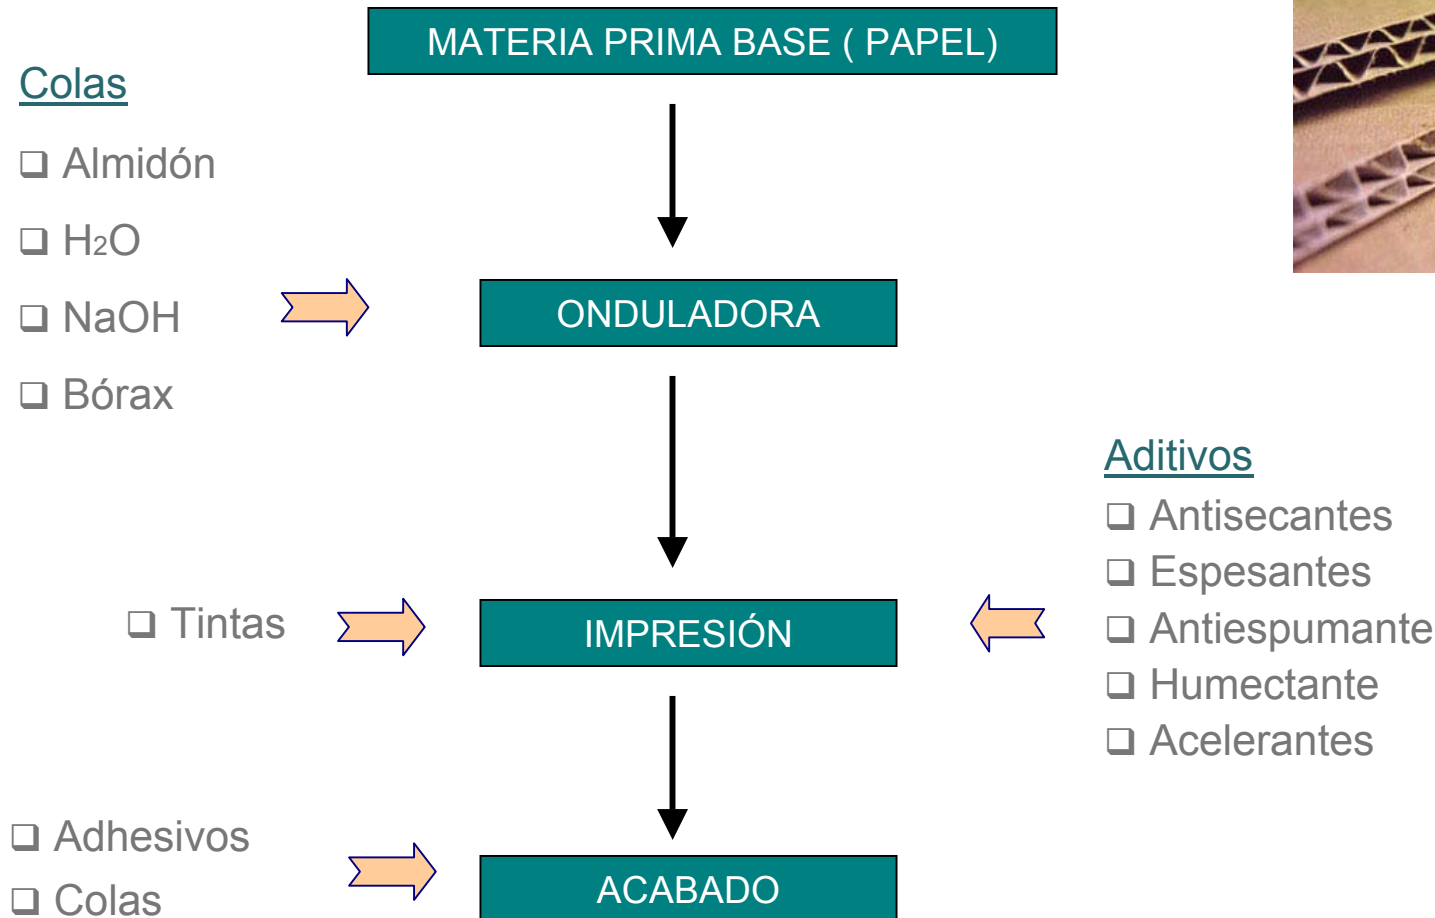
MATERIA PRIMA BASE ( PAPEL)

Colas
❑ Almidón
❑ $H_2O$
❑ NaOH
❑ Bórax

ONDULADORA

Aditivos
❑ Antisecantes
❑ Espesantes
❑ Antiespumante
❑ Humectante
❑ Acelerantes

❑ Tintas

IMPRESIÓN

❑ Adhesivos
❑ Colas

ACABADO